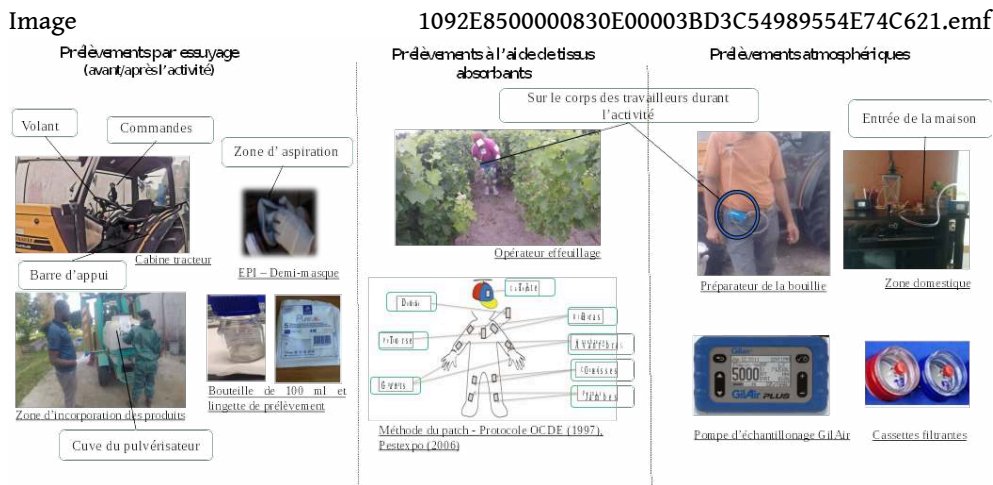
Image

1092E8500000830E00003BD3C54989554E74C621.emf

Prélèvements par essuyage (avant/après l'activité)

Volant

Commandes

Zone d' aspiration

Cabine tracteur

Barre d'appui

EPI – Demi-masque

Zone d'incorporation des produits

Bouteille de 100 ml et lingette de prélèvement

Cuve du pulvérisateur

Prélèvements à l'aide de tissus absorbants

Sur le corps des travailleurs durant l'activité

Opérateur effeuillage

Dos

Tête

Poitrine

Avant-bras

Bras

Gants

Cuisses

Jambes

Méthode du patch - Protocole OCDE (1997), Pestexpo (2006)

Prélèvements atmosphériques

Entrée de la maison

Préparateur de la bouillie

Zone domestique

5000

GilAir PLUS

Pompe d'échantillonage GilAir

Cassettes filtrantes